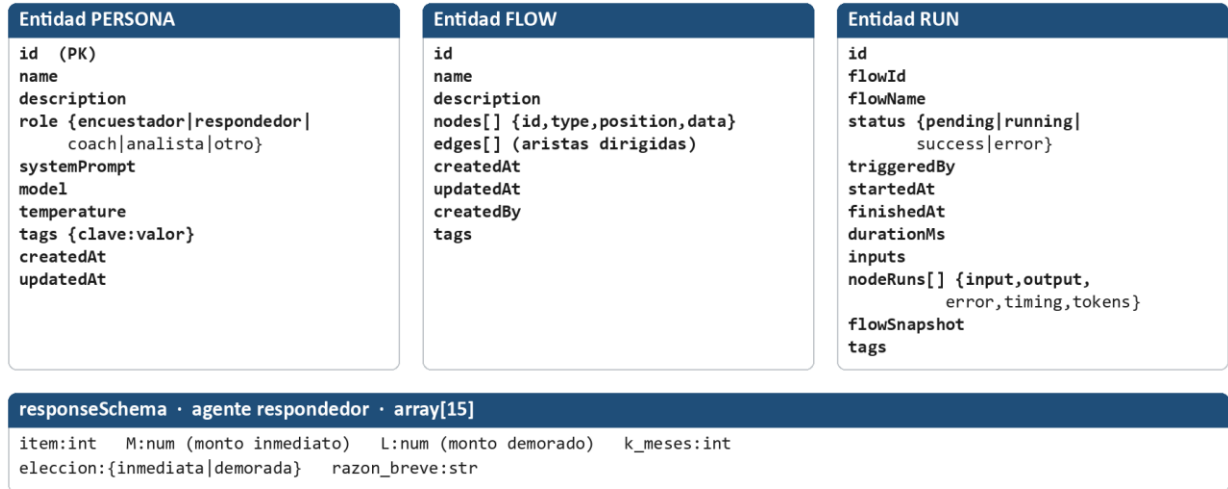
Entidad PERSONA

id (PK)
name
description
role {encuestador|respondedor|coach|analista|otro}
systemPrompt
model
temperature
tags {clave:valor}
createdAt
updatedAt

Entidad FLOW

id
name
description
nodes[] {id,type,position,data}
edges[] (aristas dirigidas)
createdAt
updatedAt
createdBy
tags

Entidad RUN

id
flowId
flowName
status {pending|running|success|error}
triggeredBy
startedAt
finishedAt
durationMs
inputs
nodeRuns[] {input,output,error,timing,tokens}
flowSnapshot
tags

responseSchema · agente respondedor · array[15]

item:int M:num (monto inmediato) L:num (monto demorado) k_meses:int
eleccion:{inmediata|demorada} razon_breve:str